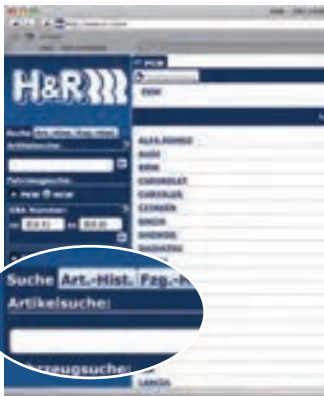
H&R

Suche Art.-Hist. Fzg.-Hist.
Artikelsuche:

Fahrzeugsuche:
PKW MC
KBA-Nummer:

PKW

ALFA ROMEO
AUDI
BMW
CHEVROLET
CHRYSLER
CITROËN
DACIA
DAEWOO
DAIHATSU

LANCIA

Suche Art.-Hist. Fzg.-H
Artikelsuche:
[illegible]zeugsuche: